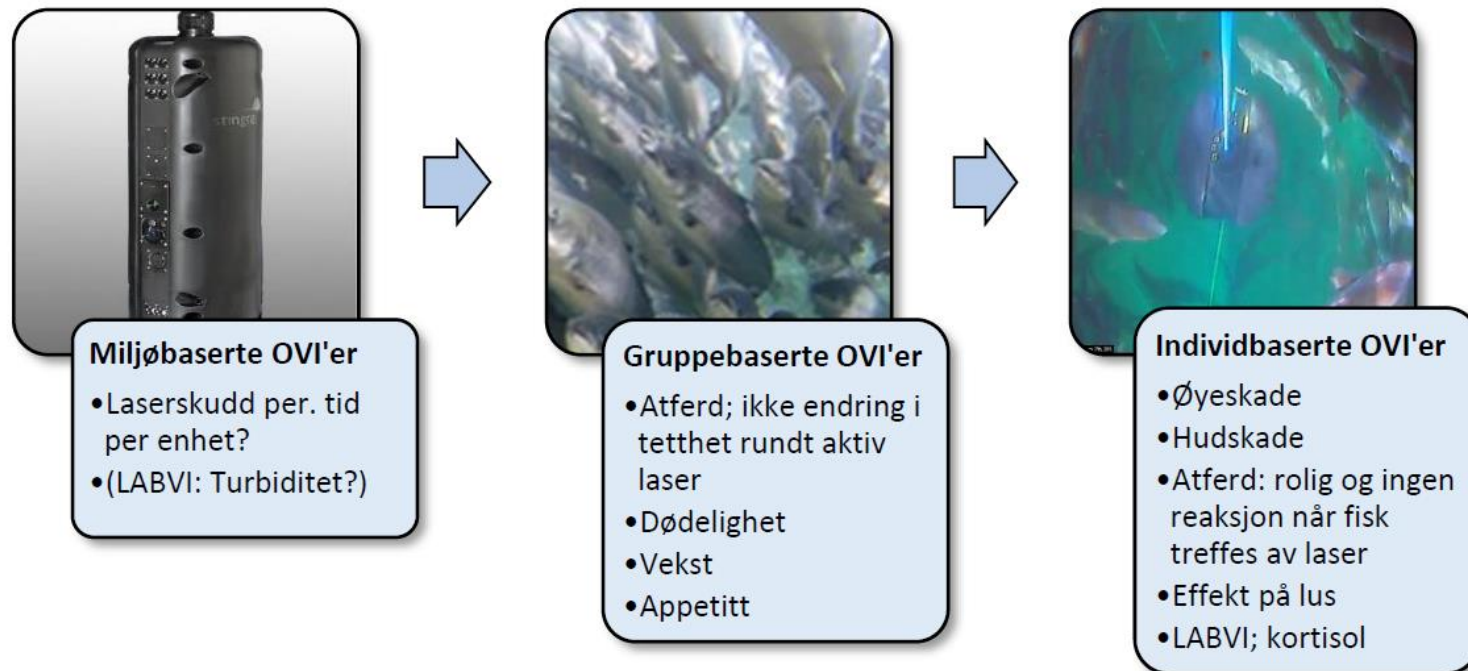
stingr

Miljøbaserte OVI'er
•Laserskudd per. tid per enhet?
•(LABVI: Turbiditet?)

Gruppebaserte OVI'er
•Atferd; ikke endring i tetthet rundt aktiv laser
•Dødelighet
•Vekst
•Appetitt

Individbaserte OVI'er
•Øyeskade
•Hudskade
•Atferd: rolig og ingen reaksjon når fisk treffes av laser
•Effekt på lus
•LABVI; kortisol